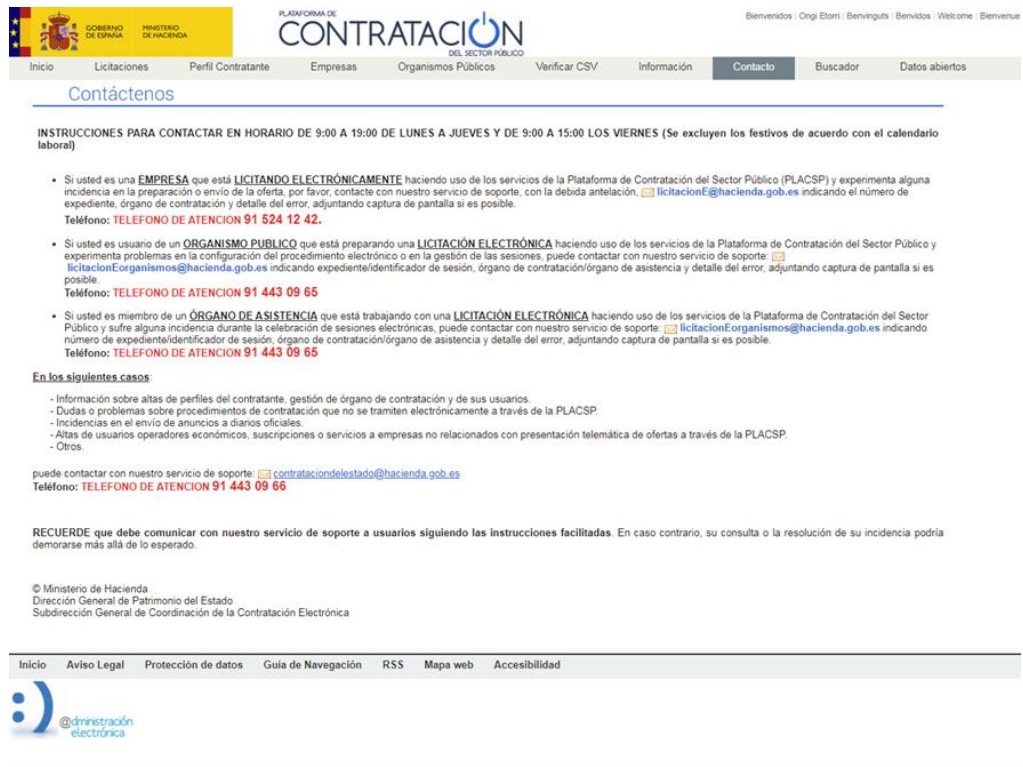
GOBIERNO DE ESPAÑA MINISTERIO DE HACIENDA

PLATAFORMA DE CONTRATACION DEL SECTOR PÚBLICO

Bienvenidos | Ongi Etorri | Benvinguts | Benvidos | Welcome | Bienvenue

Inicio Licitaciones Perfil Contratante Empresas Organismos Públicos Verificar CSV Información Contacto Buscador Datos abiertos

Contáctenos

INSTRUCCIONES PARA CONTACTAR EN HORARIO DE 9:00 A 19:00 DE LUNES A JUEVES Y DE 9:00 A 15:00 LOS VIERNES (Se excluyen los festivos de acuerdo con el calendario laboral)

• Si usted es una EMPRESA que está LICITANDO ELECTRÓNICAMENTE haciendo uso de los servicios de la Plataforma de Contratación del Sector Público (PLACSP) y experimenta alguna incidencia en la preparación o envío de la oferta, por favor, contacte con nuestro servicio de soporte, con la debida antelación, licitacionE@hacienda.gob.es indicando el número de expediente, órgano de contratación y detalle del error, adjuntando captura de pantalla si es posible.
Teléfono: TELEFONO DE ATENCION 91 524 12 42.

• Si usted es usuario de un ORGANISMO PUBLICO que está preparando una LICITACIÓN ELECTRÓNICA haciendo uso de los servicios de la Plataforma de Contratación del Sector Público y experimenta problemas en la configuración del procedimiento electrónico o en la gestión de las sesiones, puede contactar con nuestro servicio de soporte: licitacionEorganismos@hacienda.gob.es indicando expediente/identificador de sesión, órgano de contratación/órgano de asistencia y detalle del error, adjuntando captura de pantalla si es posible.
Teléfono: TELEFONO DE ATENCION 91 443 09 65

• Si usted es miembro de un ÓRGANO DE ASISTENCIA que está trabajando con una LICITACIÓN ELECTRÓNICA haciendo uso de los servicios de la Plataforma de Contratación del Sector Público y sufre alguna incidencia durante la celebración de sesiones electrónicas, puede contactar con nuestro servicio de soporte: licitacionEorganismos@hacienda.gob.es indicando número de expediente/identificador de sesión, órgano de contratación/órgano de asistencia y detalle del error, adjuntando captura de pantalla si es posible.
Teléfono: TELEFONO DE ATENCION 91 443 09 65

En los siguientes casos:

- Información sobre altas de perfiles del contratante, gestión de órgano de contratación y de sus usuarios.
- Dudas o problemas sobre procedimientos de contratación que no se tramiten electrónicamente a través de la PLACSP.
- Incidencias en el envío de anuncios a diarios oficiales.
- Altas de usuarios operadores económicos, suscripciones o servicios a empresas no relacionados con presentación telemática de ofertas a través de la PLACSP.
- Otros.

puede contactar con nuestro servicio de soporte: contrataciondelestado@hacienda.gob.es
Teléfono: TELEFONO DE ATENCION 91 443 09 66

RECUERDE que debe comunicar con nuestro servicio de soporte a usuarios siguiendo las instrucciones facilitadas. En caso contrario, su consulta o la resolución de su incidencia podría demorarse más allá de lo esperado.

© Ministerio de Hacienda
Dirección General de Patrimonio del Estado
Subdirección General de Coordinación de la Contratación Electrónica

Inicio Aviso Legal Protección de datos Guía de Navegación RSS Mapa web Accesibilidad

@dministración electrónica